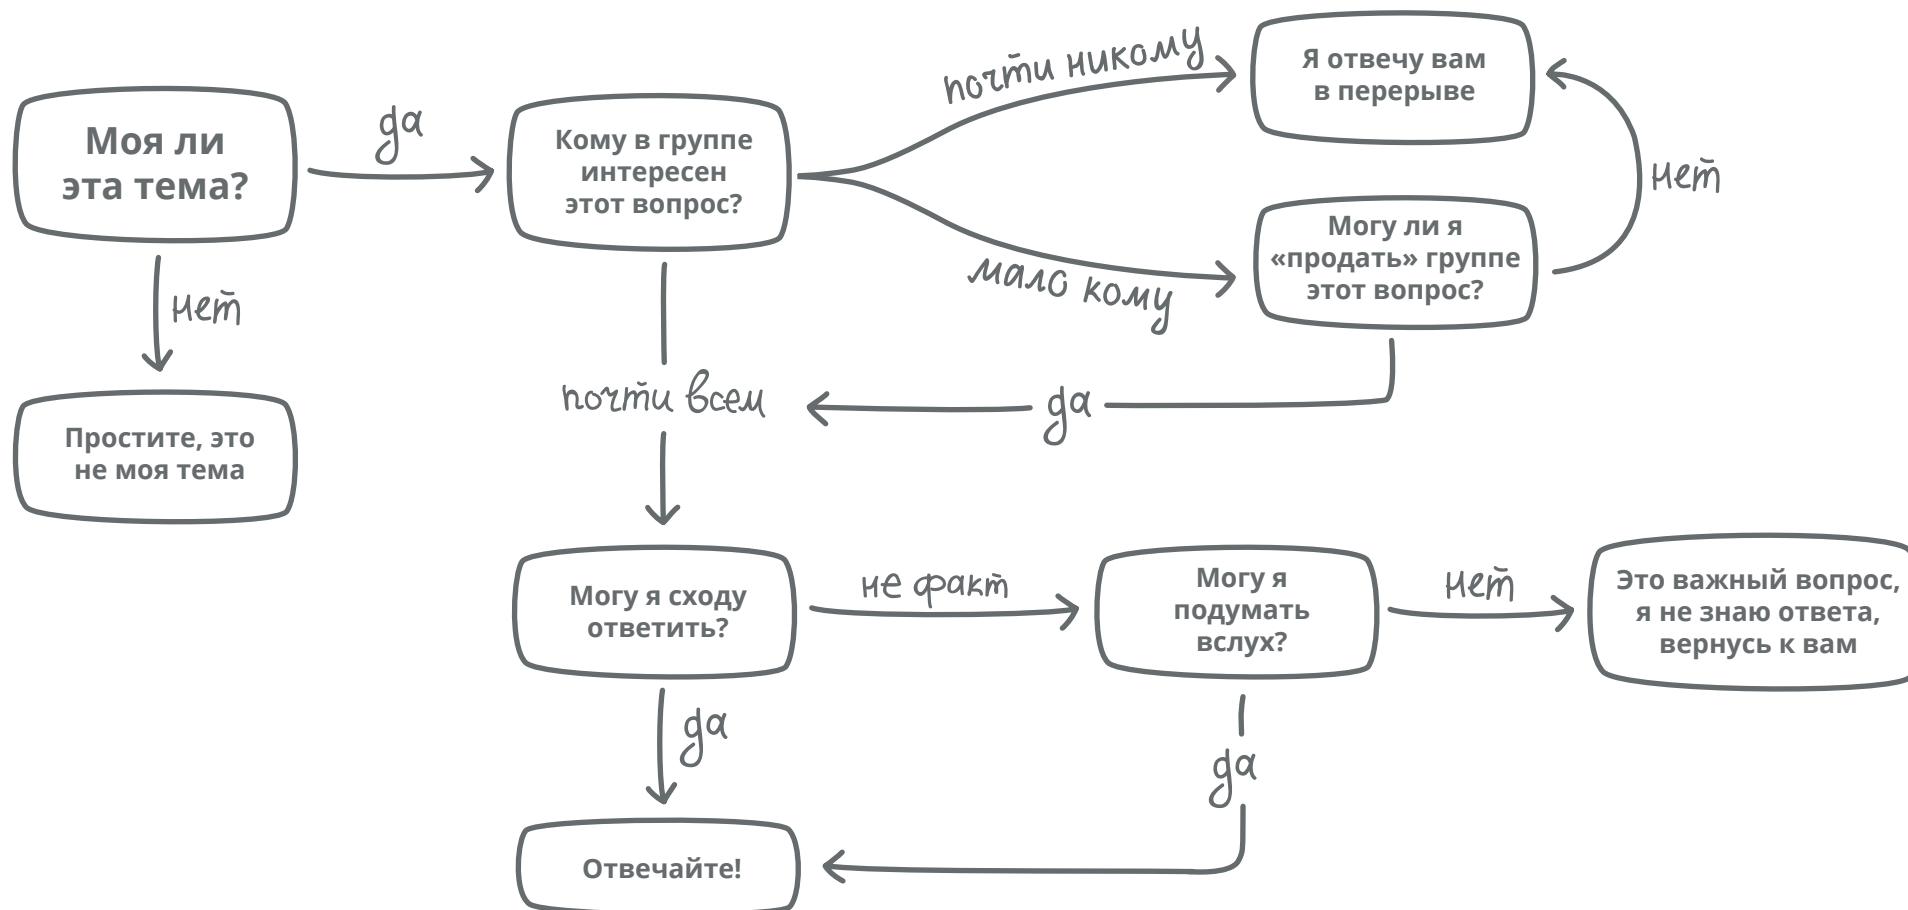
Моя ли эта тема?

да

нет

Простите, это не моя тема

Кому в группе интересен этот вопрос?

почти никому

Я отвечу вам в перерыве

нет

мало кому

Могу ли я «продать» группе этот вопрос?

почти всем

да

Могу я сходу ответить?

не факт

Могу я подумать вслух?

нет

Это важный вопрос, я не знаю ответа, вернусь к вам

да

да

Отвечайте!